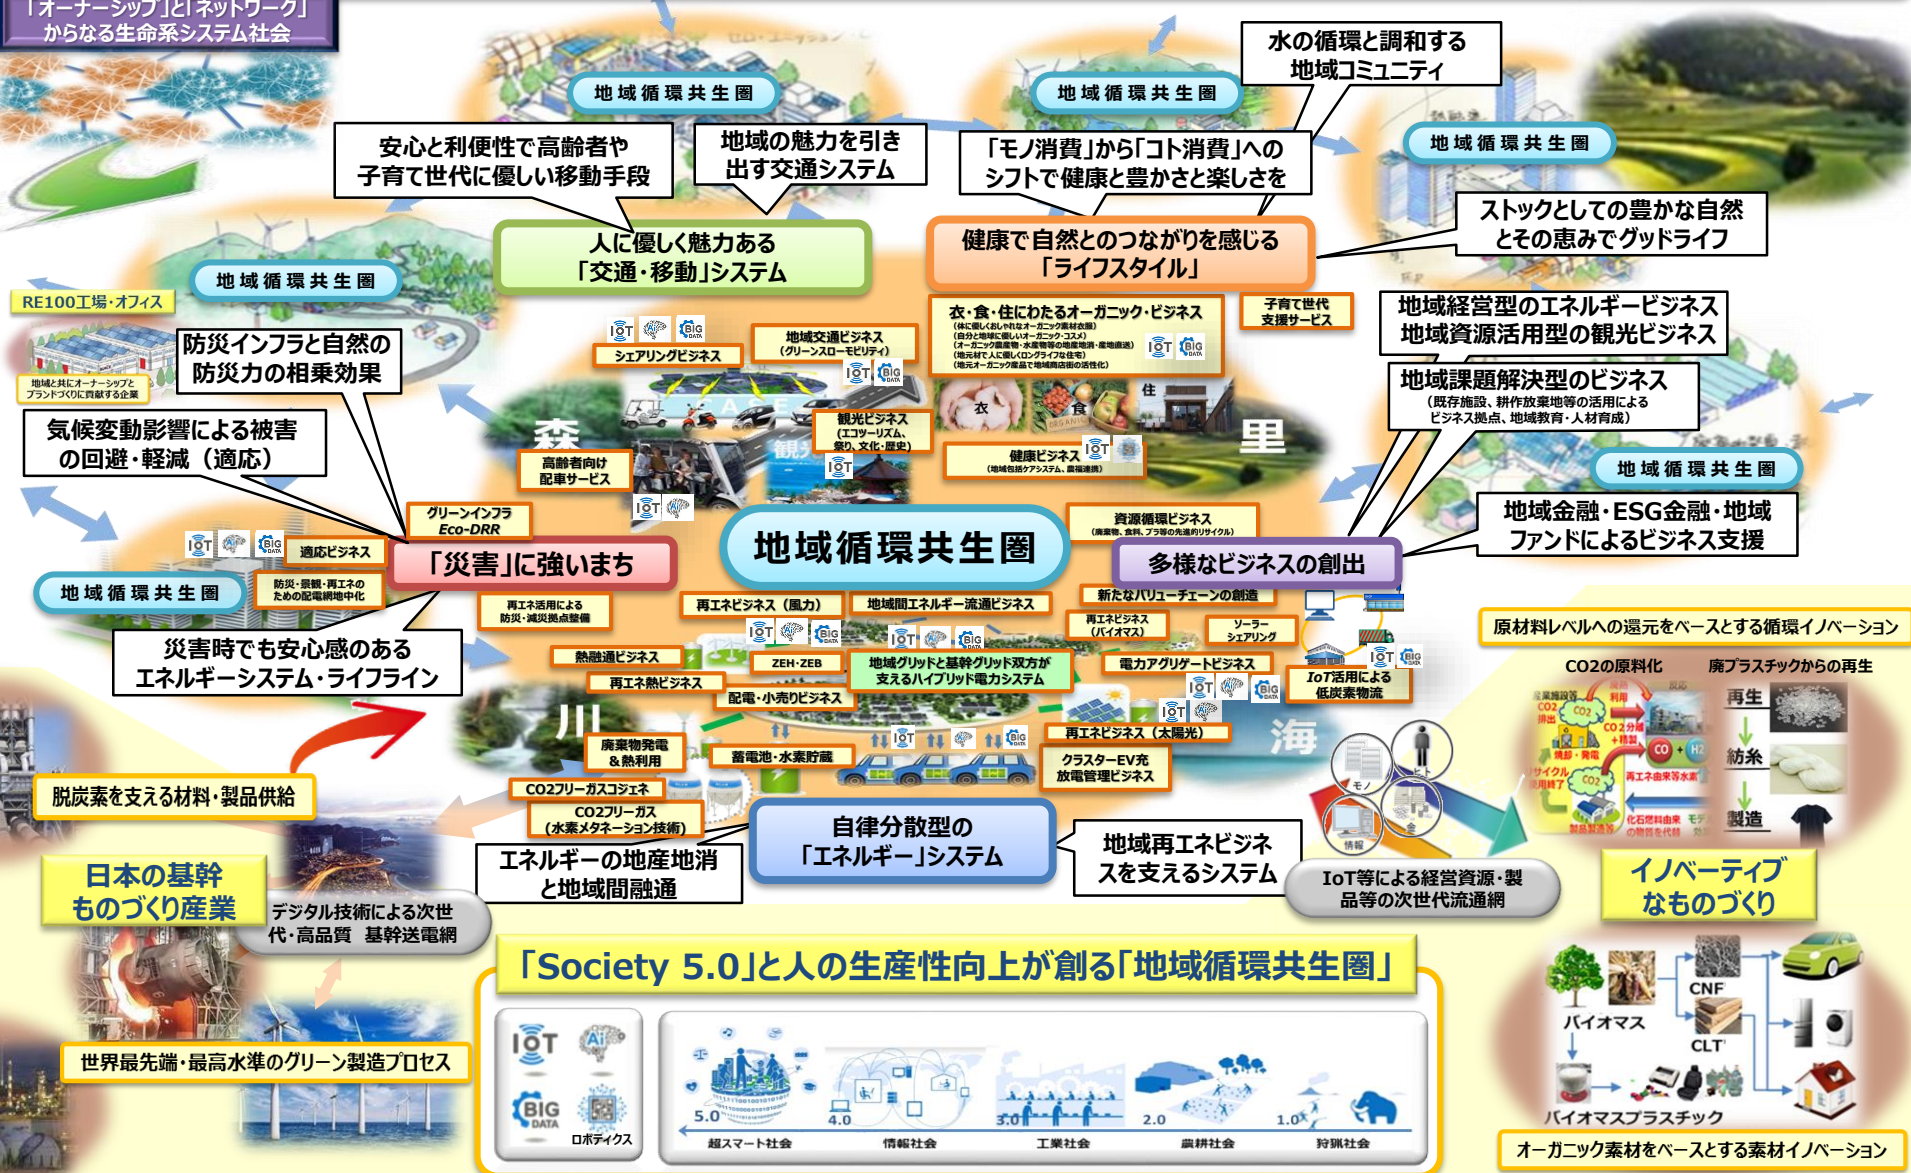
「オーナーシップ」と「ネットワーク」からなる生命系システム社会

地域循環共生圏

地域循環共生圏

水の循環と調和する地域コミュニティ

地域循環共生圏

安心と利便性で高齢者や子育て世代に優しい移動手段

地域の魅力を引き出す交通システム

「モノ消費」から「コト消費」へのシフトで健康と豊かさと楽しさを

ストックとしての豊かな自然とその恵みでグッドライフ

人に優しく魅力ある「交通・移動」システム

健康で自然とのつながりを感じる「ライフスタイル」

地域循環共生圏

RE100工場・オフィス

地域と共にオーナーシップとブランドづくりに貢献する企業

防災インフラと自然の防災力の相乗効果

シェアリングビジネス

地域交通ビジネス（グリーンスローモビリティ）

衣・食・住にわたるオーガニック・ビジネス

子育て世代支援サービス

地域経営型のエネルギービジネス 地域資源活用型の観光ビジネス

地域課題解決型のビジネス（既存施設、耕作放棄地等の活用によるビジネス拠点、地域教育・人材育成）

気候変動影響による被害の回避・軽減（適応）

森

観光ビジネス（エコツーリズム、祭り、文化・歴史）

高齢者向け配車サービス

衣 食 住

健康ビジネス

里

地域循環共生圏

グリーンインフラ Eco-DRR

資源循環ビジネス

地域金融・ESG金融・地域ファンドによるビジネス支援

適応ビジネス

地域循環共生圏

防災・景観・再エネのための配電線地中化

「災害」に強いまち

地域循環共生圏

多様なビジネスの創出

再エネ活用による防災・減災拠点整備

再エネビジネス（風力）

地域間エネルギー融通ビジネス

新たなバリューチェーンの創造

再エネビジネス（バイオマス）

ソーラーシェアリング

原材料レベルへの還元をベースとする循環イノベーション

災害時でも安心感のあるエネルギーシステム・ライフライン

熱融通ビジネス

ZEH・ZEB

地域グリッドと基幹グリッド双方が支えるハイブリッド電力システム

電力アグリゲートビジネス

CO2の原料化

廃プラスチックからの再生

再エネ熱ビジネス

配電・小売りビジネス

IoT活用による低炭素物流

川

廃棄物発電＆熱利用

蓄電池・水素貯蔵

再エネビジネス（太陽光）

海

再生

紡糸

脱炭素を支える材料・製品供給

クラスターEV充放電管理ビジネス

CO2フリーガスコジェネ

CO2フリーガス（水素メタネーション技術）

製造

自律分散型の「エネルギー」システム

地域再エネビジネスを支えるシステム

日本の基幹ものづくり産業

エネルギーの地産地消と地域間融通

IoT等による経営資源・製品等の次世代流通網

イノベーティブなものづくり

デジタル技術による次世代・高品質 基幹送電網

「Society 5.0」と人の生産性向上が創る「地域循環共生圏」

世界最先端・最高水準のグリーン製造プロセス

IoT AI BIG DATA ロボティクス

5.0 超スマート社会

4.0 情報社会

3.0 工業社会

2.0 農耕社会

1.0 狩猟社会

バイオマス

CNF

CLT

バイオマスプラスチック

オーガニック素材をベースとする素材イノベーション